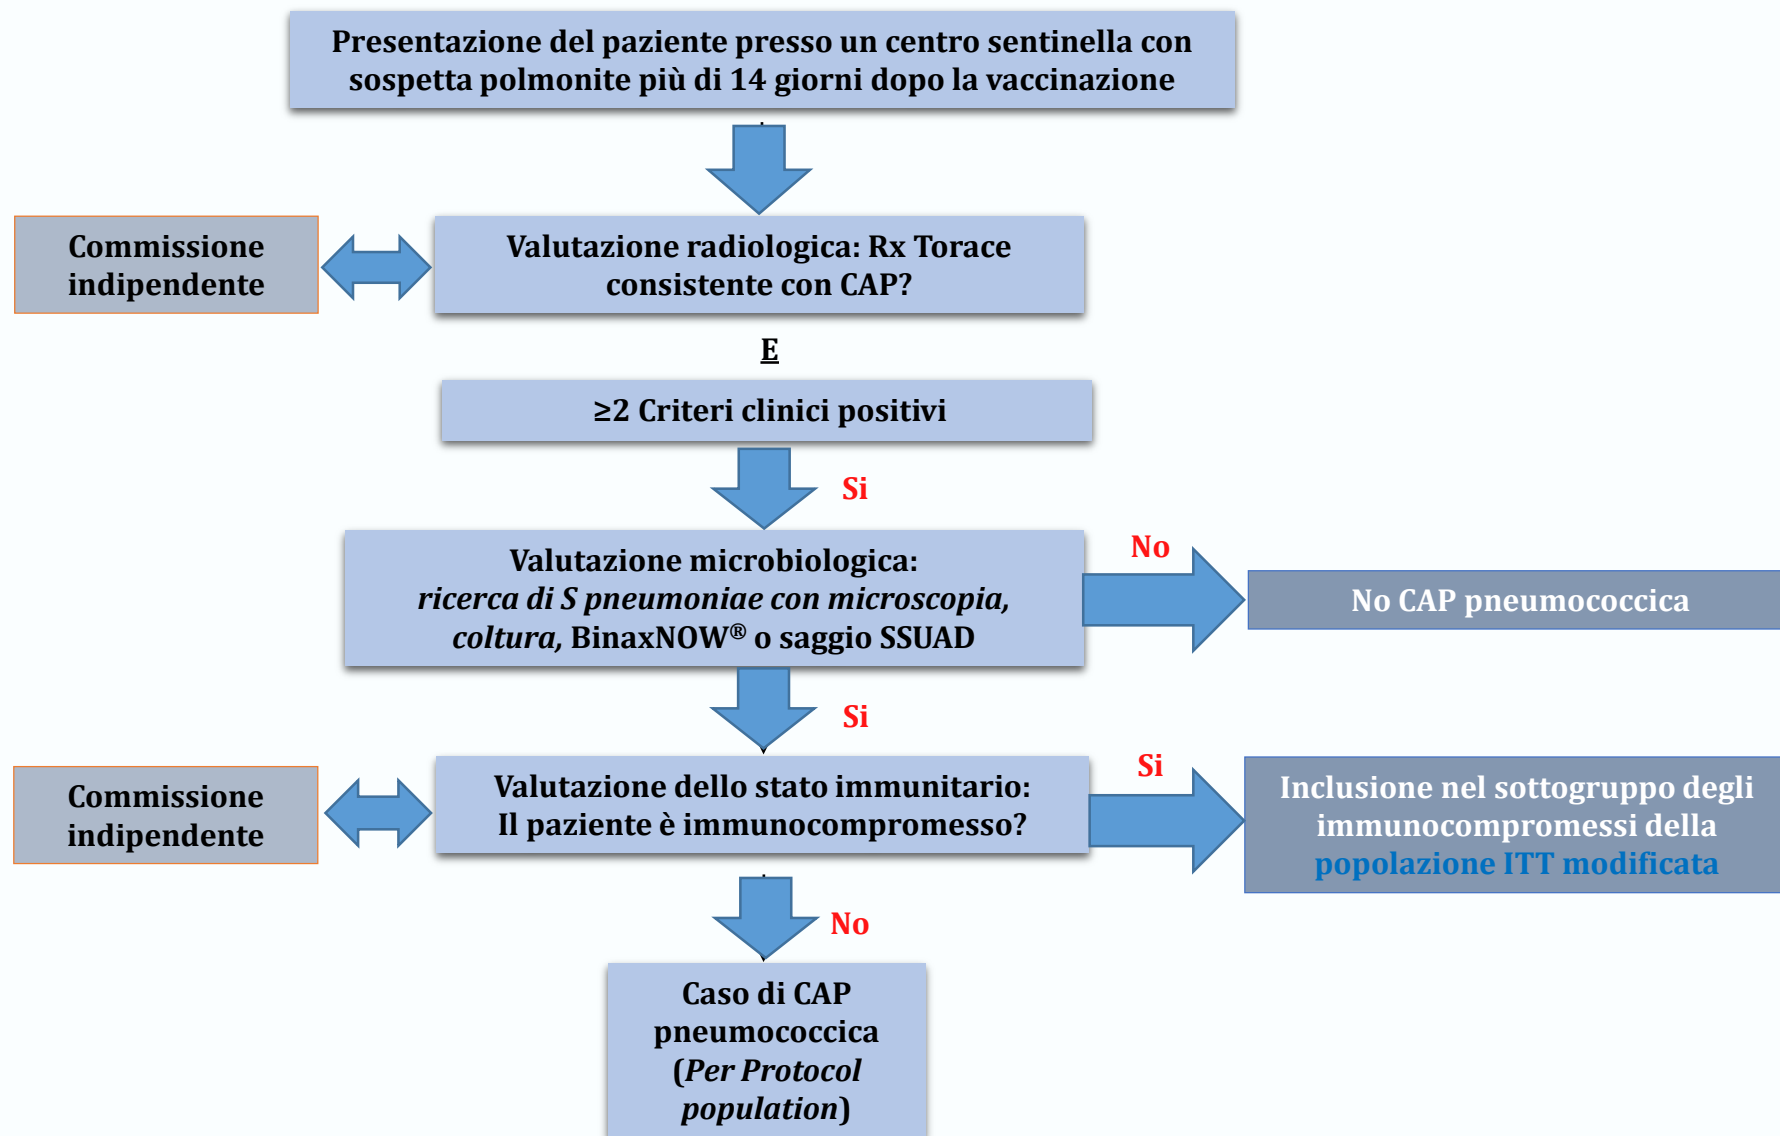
Presentazione del paziente presso un centro sentinella con sospetta polmonite più di 14 giorni dopo la vaccinazione

Commissione indipendente

Valutazione radiologica: Rx Torace consistente con CAP?

E

≥2 Criteri clinici positivi

Si

Valutazione microbiologica: *ricerca di S pneumoniae con microscopia, coltura,* BinaxNOW® o saggio SSUAD

No

No CAP pneumococcica

Si

Commissione indipendente

Valutazione dello stato immunitario: Il paziente è immunocompromesso?

Si

Inclusione nel sottogruppo degli immunocompromessi della popolazione ITT modificata

No

Caso di CAP pneumococcica (*Per Protocol population*)